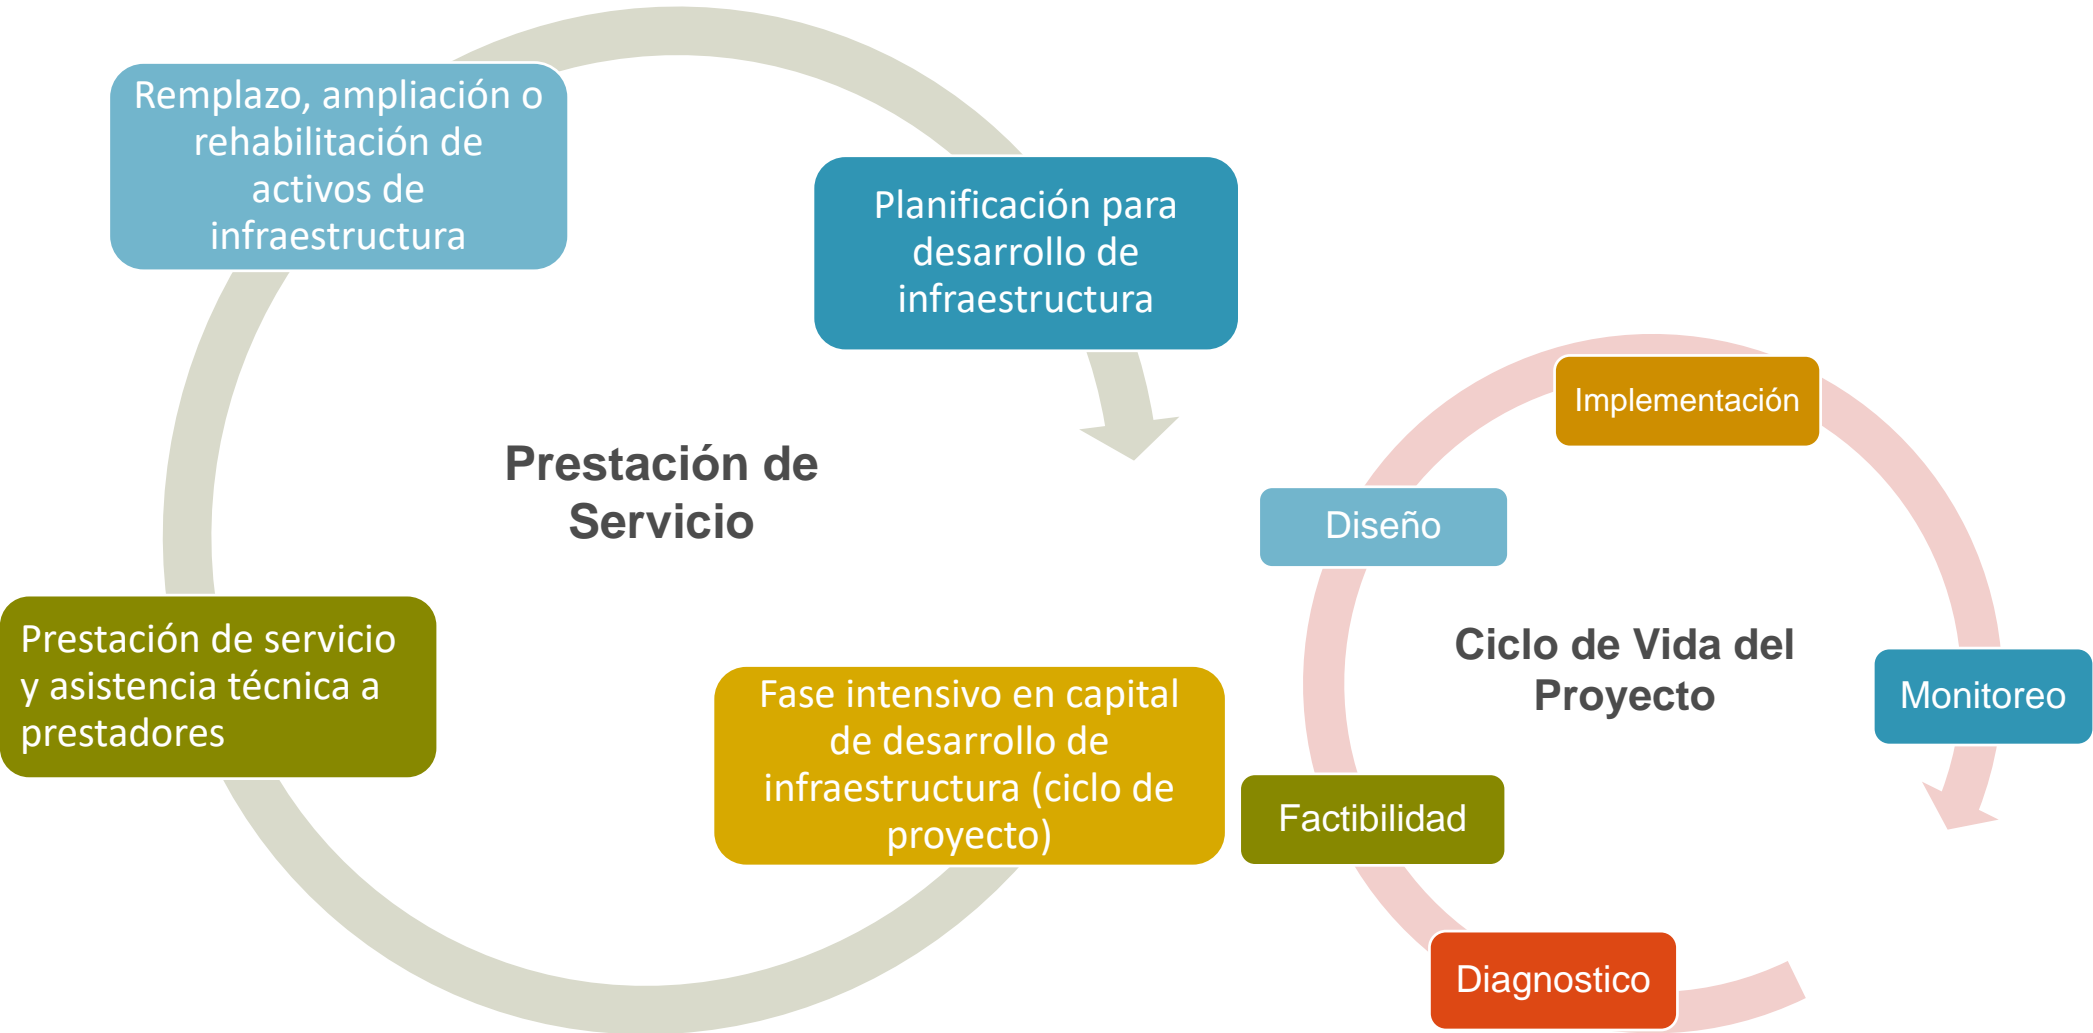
Remplazo, ampliación o rehabilitación de activos de infraestructura

Planificación para desarrollo de infraestructura

Prestación de Servicio

Prestación de servicio y asistencia técnica a prestadores

Fase intensivo en capital de desarrollo de infraestructura (ciclo de proyecto)

Implementación

Diseño

Ciclo de Vida del Proyecto

Monitoreo

Factibilidad

Diagnostico